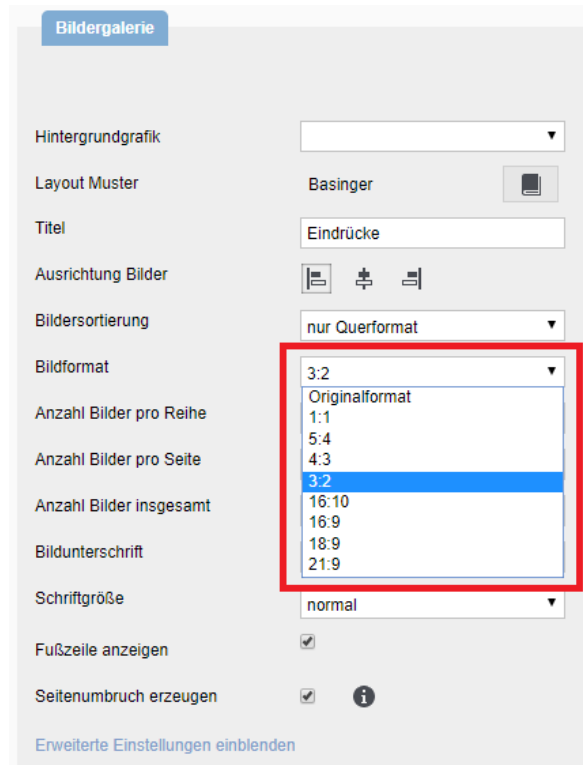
Bildergalerie

Hintergrundgrafik

Layout Muster
Basinger

Titel
Eindrücke

Ausrichtung Bilder

Bildersortierung
nur Querformat

Bildformat
3:2
Originalformat
1:1
5:4
4:3
3:2
16:10
16:9
18:9
21:9

Anzahl Bilder pro Reihe

Anzahl Bilder pro Seite

Anzahl Bilder insgesamt

Bildunterschrift

Schriftgröße
normal

Fußzeile anzeigen

Seitenumbruch erzeugen

Erweiterte Einstellungen einblenden